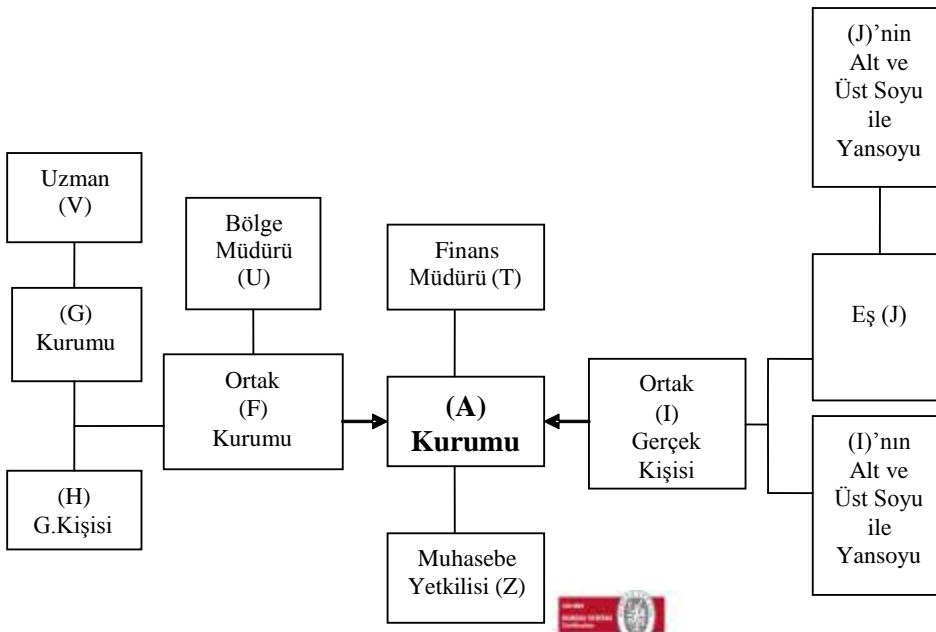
(J)'nin Alt ve Üst Soyu ile Yansoyu

Uzman (V)

Bölge Müdürü (U)

Finans Müdürü (T)

(G) Kurumu

Eş (J)

Ortak (F) Kurumu

(A) Kurumu

Ortak (I) Gerçek Kişisi

(I)'nın Alt ve Üst Soyu ile Yansoyu

(H) G.Kişisi

Muhasebe Yetkilisi (Z)

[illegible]